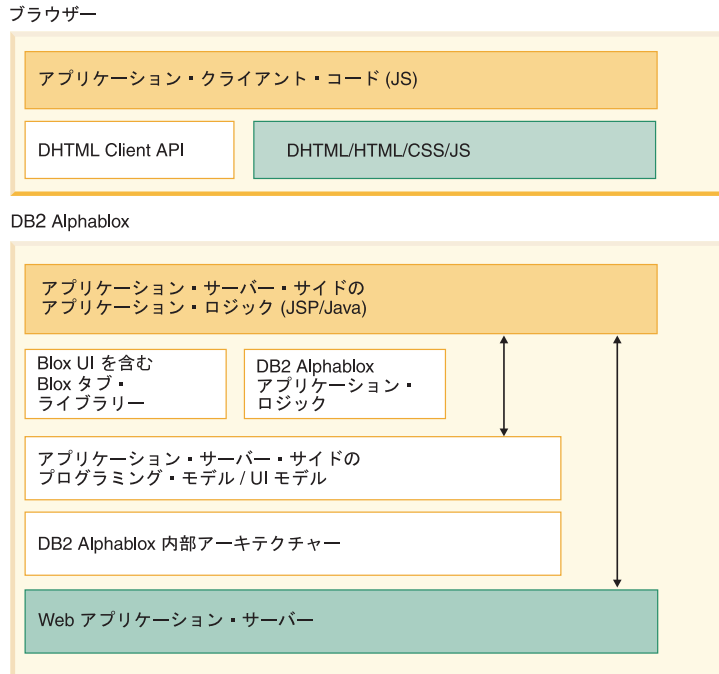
ブラウザー

アプリケーション・クライアント・コード (JS)

DHTML Client API

DHTML/HTML/CSS/JS

DB2 Alphablox

アプリケーション・サーバー・サイドの アプリケーション・ロジック (JSP/Java)

Blox UI を含む Blox タブ・ ライブラリー

DB2 Alphablox アプリケーション・ ロジック

アプリケーション・サーバー・サイドの プログラミング・モデル / UI モデル

DB2 Alphablox 内部アーキテクチャー

Web アプリケーション・サーバー